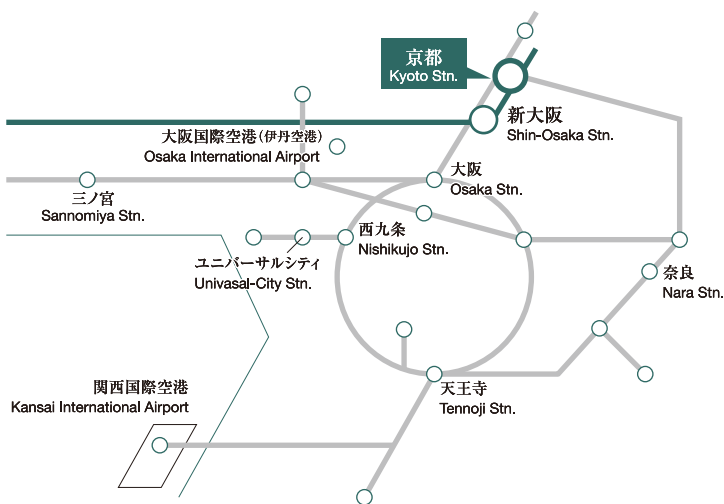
京都
Kyoto Stn.

新大阪
Shin-Osaka Stn.

大阪国際空港（伊丹空港）
Osaka International Airport

大阪
Osaka Stn.

三ノ宮
Sannomiya Stn.

西九条
Nishikujo Stn.

ユニバーサルシティ
Univasal-City Stn.

奈良
Nara Stn.

関西国際空港
Kansai International Airport

天王寺
Tennoji Stn.